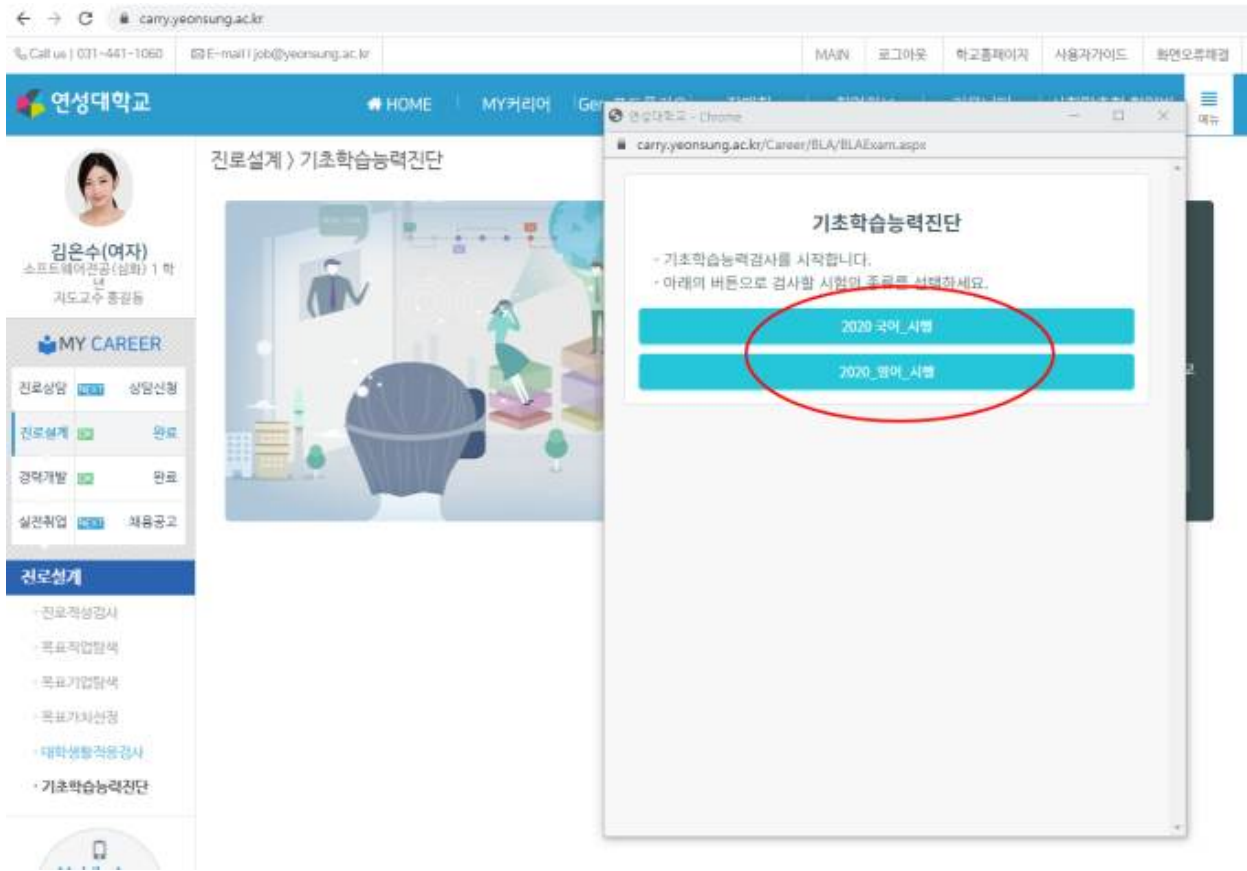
carry.yeonsung.ac.kr

Call us | 031-441-1060
E-mail | job@yeonsung.ac.kr
MAIN
로그아웃
학교홈페이지
사용자가이드
화면오류해결

연성대학교
HOME
MY커리어
Ge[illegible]
메뉴

진로설계 〉 기초학습능력진단

김은수(여자)
소프트웨어전공(심화) 1 학년
지도교수 홍길동

MY CAREER
진로상담 NEXT 상담신청
진로설계 완료
경력개발 완료
실전취업 NEXT 채용공고

진로설계
· 진로적성검사
· 목표직업탐색
· 목표기업탐색
· 목표가치선정
· 대학생활적응검사
· 기초학습능력진단

연성대학교 - Chrome
carry.yeonsung.ac.kr/Career/BLA/BLAExam.aspx

기초학습능력진단
- 기초학습능력검사를 시작합니다.
- 아래의 버튼으로 검사할 시험의 종류를 선택하세요.

2020 국어_시험
2020_영어_시험